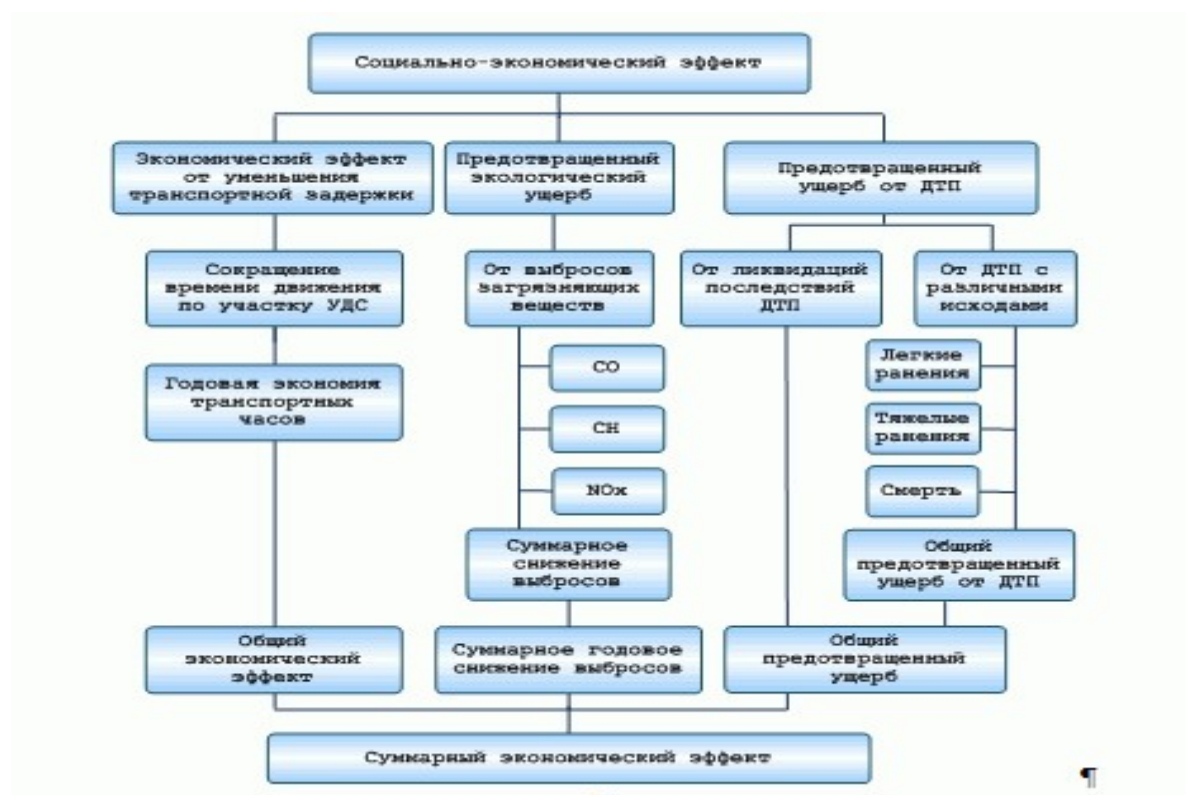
Социально-экономический эффект

Экономический эффект от уменьшения транспортной задержки

Предотвращенный экологический ущерб

Предотвращенный ущерб от ДТП

Сокращение времени движения по участку УДС

От выбросов загрязняющих веществ

От ликвидаций последствий ДТП

От ДТП с различными исходами

CO

CH

NOx

Легкие ранения

Тяжелые ранения

Смерть

Годовая экономия транспортных часов

Суммарное снижение выбросов

Общий предотвращенный ущерб от ДТП

Общий экономический эффект

Суммарное годовое снижение выбросов

Общий предотвращенный ущерб

Суммарный экономический эффект

¶